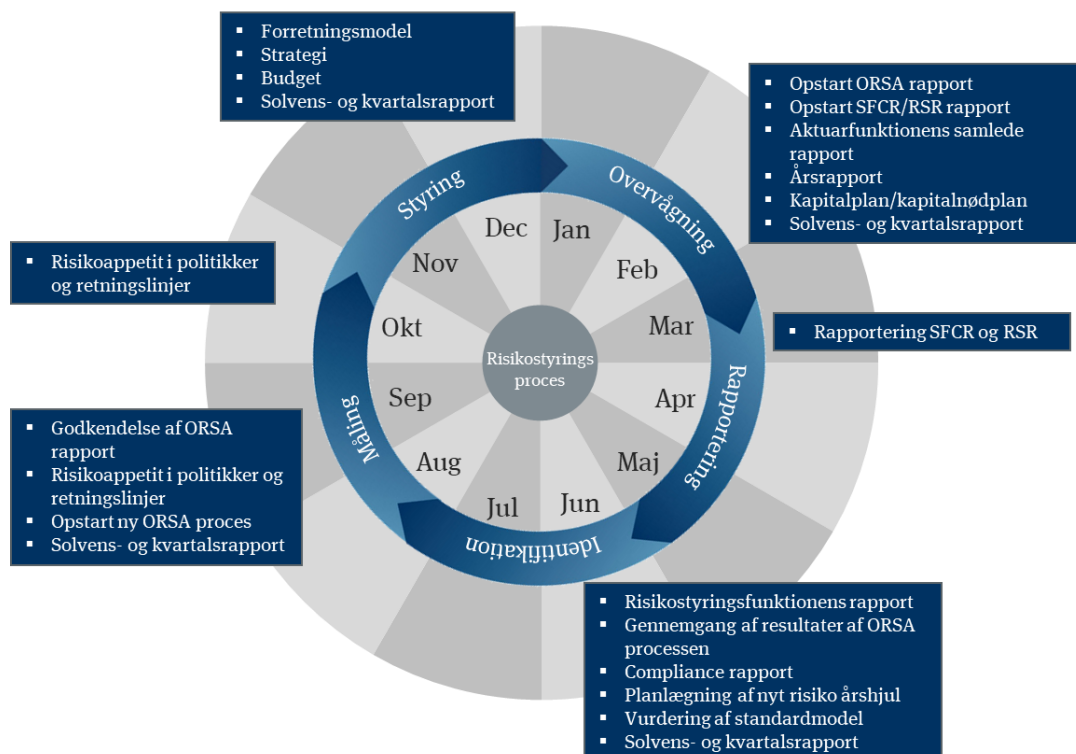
- Forretningsmodel
- Strategi
- Budget
- Solvens- og kvartalsrapport

- Opstart ORSA rapport
- Opstart SFCR/RSR rapport
- Aktuarfunktionens samlede rapport
- Årsrapport
- Kapitalplan/kapitalnødplan
- Solvens- og kvartalsrapport

- Risikoappetit i politikker og retningslinjer

- Rapportering SFCR og RSR

- Godkendelse af ORSA rapport
- Risikoappetit i politikker og retningslinjer
- Opstart ny ORSA proces
- Solvens- og kvartalsrapport

- Risikostyringsfunktionens rapport
- Gennemgang af resultater af ORSA processen
- Compliance rapport
- Planlægning af nyt risiko årshjul
- Vurdering af standardmodel
- Solvens- og kvartalsrapport

Styring
Overvågning
Rapportering
Identifikation
Måling

Dec
Jan
Feb
Mar
Apr
Maj
Jun
Jul
Aug
Sep
Okt
Nov

Risikostyrings proces